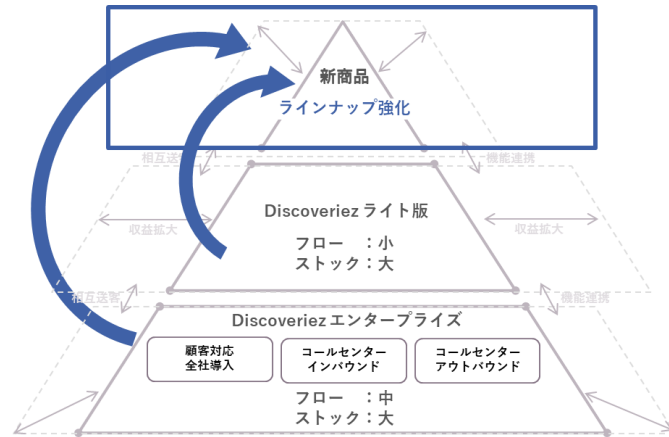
新商品
ラインナップ強化

相互送客
機能連携

Discoveriez ライト版

収益拡大
収益拡大

フロー ：小
ストック：大

相互送客
機能連携

Discoveriez エンタープライズ

顧客対応
全社導入

コールセンター
インバウンド

コールセンター
アウトバウンド

フロー ：中
ストック：大